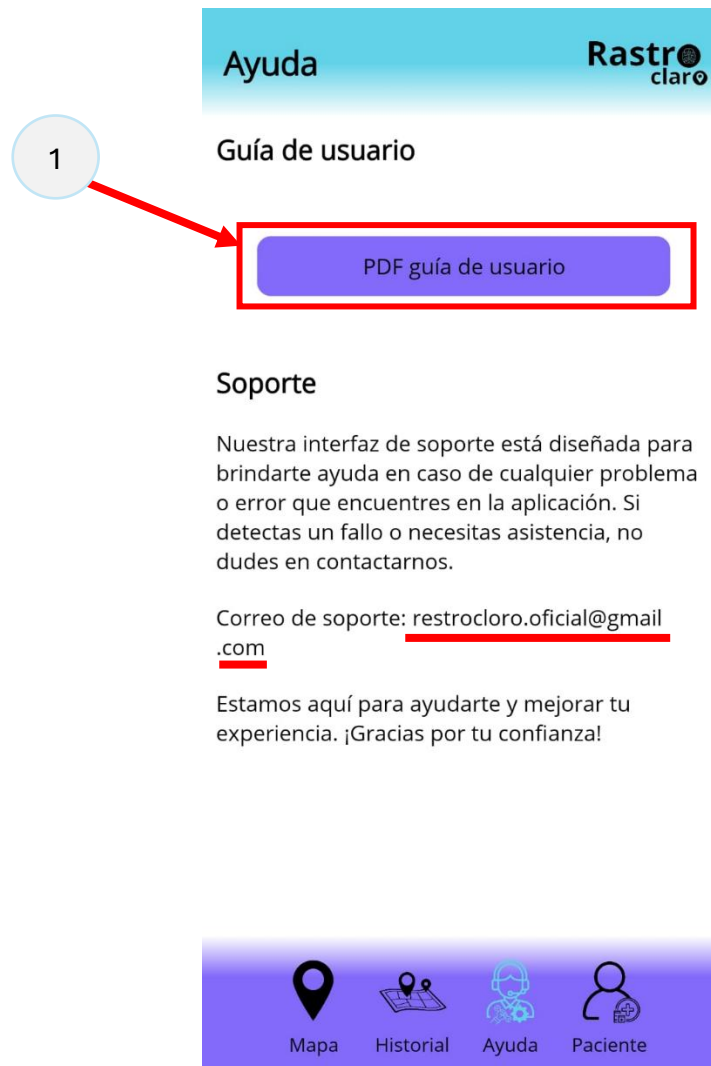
Ayuda

Rastro claro

1

Guía de usuario

PDF guía de usuario

Soporte

Nuestra interfaz de soporte está diseñada para brindarte ayuda en caso de cualquier problema o error que encuentres en la aplicación. Si detectas un fallo o necesitas asistencia, no dudes en contactarnos.

Correo de soporte: restrocloro.oficial@gmail.com

Estamos aquí para ayudarte y mejorar tu experiencia. ¡Gracias por tu confianza!

Mapa Historial Ayuda Paciente